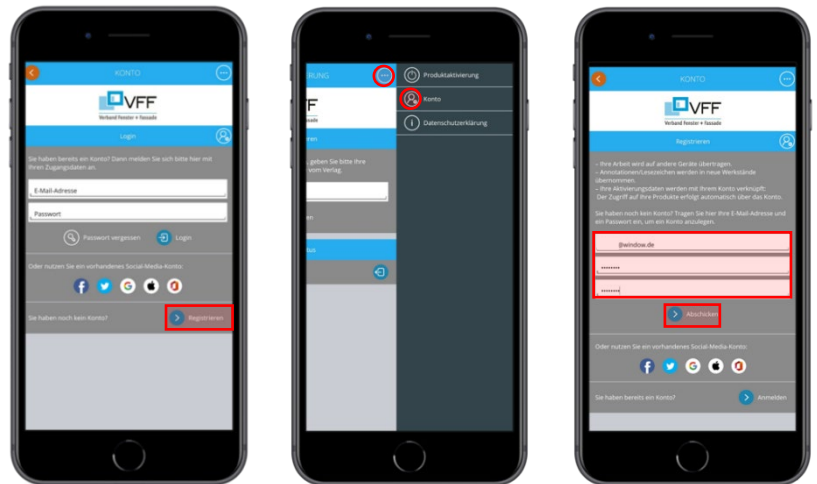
KONTO

VFF
Verband Fenster + Fassade

Login

Sie haben bereits ein Konto? Dann melden Sie sich bitte hier mit Ihren Zugangsdaten an.

E-Mail-Adresse

Passwort

Passwort vergessen

Login

Oder nutzen Sie ein vorhandenes Social-Media-Konto:

Sie haben noch kein Konto?

Registrieren

RUNG

VFF

rieren

geben Sie bitte Ihre vom Verlag.

en

us

Produktaktivierung

Konto

Datenschutzerklärung

KONTO

VFF
Verband Fenster + Fassade

Registrieren

- Ihre Arbeit wird auf andere Geräte übertragen.
- Annotationen/Lesezeichen werden in neue Werkstände übernommen.
- Ihre Aktivierungsdaten werden mit Ihrem Konto verknüpft: Der Zugriff auf Ihre Produkte erfolgt automatisch über das Konto.

Sie haben noch kein Konto? Tragen Sie hier Ihre E-Mail-Adresse und ein Passwort ein, um ein Konto anzulegen.

@window.de

••••••••

••••••••

Abschicken

Oder nutzen Sie ein vorhandenes Social-Media-Konto:

Sie haben bereits ein Konto?

Anmelden